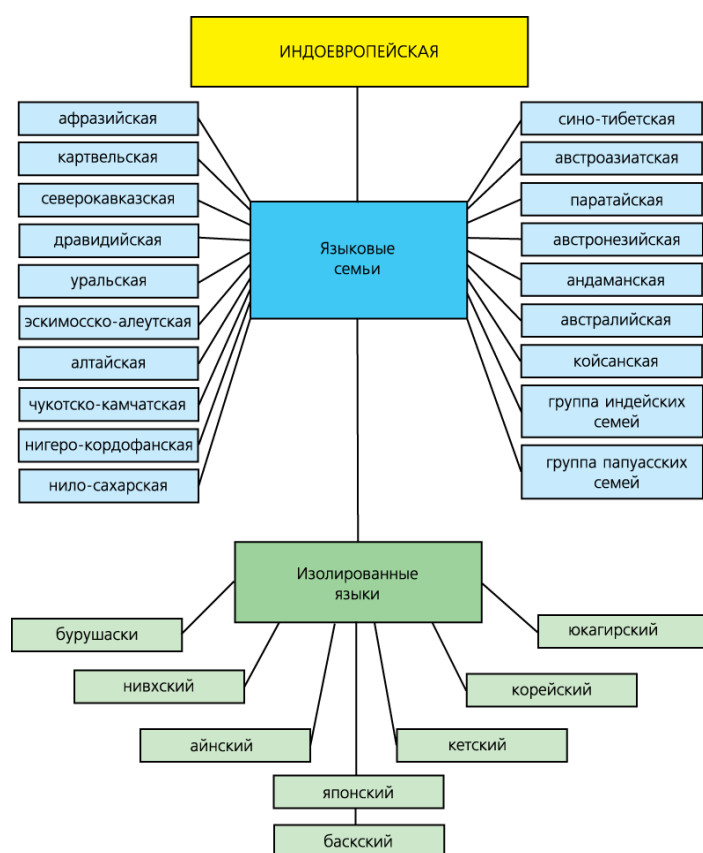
ИНДОЕВРОПЕЙСКАЯ

афразийская
картвельская
северокавказская
дравидийская
уральская
эскимосско-алеутская
алтайская
чукотско-камчатская
нигеро-кордофанская
нило-сахарская

Языковые семьи

сино-тибетская
австроазиатская
паратайская
австронезийская
андаманская
австралийская
койсанская
группа индейских семей
группа папуасских семей

Изолированные языки

бурушаски
нивхский
айнский
японский
баскский
кетский
корейский
юкагирский